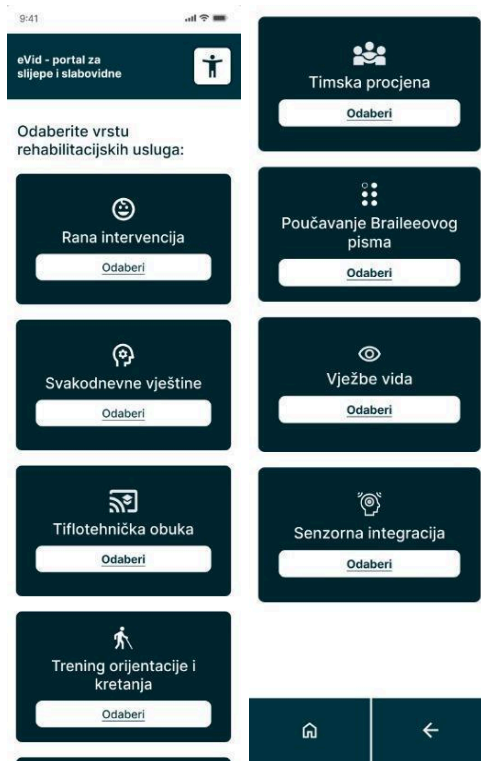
9:41

eVid - portal za slijepe i slabovidne

Odaberite vrstu rehabilitacijskih usluga:

Rana intervencija

Odaberi

Svakodnevne vještine

Odaberi

Tiflotehnička obuka

Odaberi

Trening orijentacije i kretanja

Odaberi

Timska procjena

Odaberi

Poučavanje Braileeovog pisma

Odaberi

Vježbe vida

Odaberi

Senzorna integracija

Odaberi